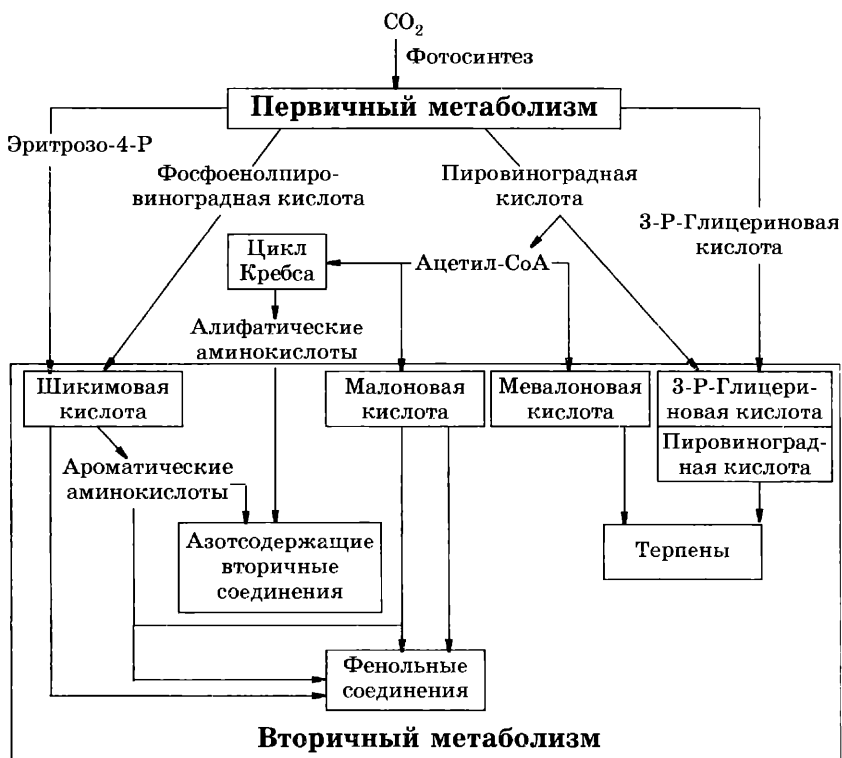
$CO_2$
Фотосинтез

Первичный метаболизм

Эритрозо-4-Р

Фосфоенолпировиноградная кислота

Пировиноградная кислота

3-Р-Глицериновая кислота

Цикл Кребса

Ацетил-СоА

Алифатические аминокислоты

Шикимовая кислота

Малоновая кислота

Мевалоновая кислота

3-Р-Глицериновая кислота

Пировиноградная кислота

Ароматические аминокислоты

Азотсодержащие вторичные соединения

Терпены

Фенольные соединения

Вторичный метаболизм